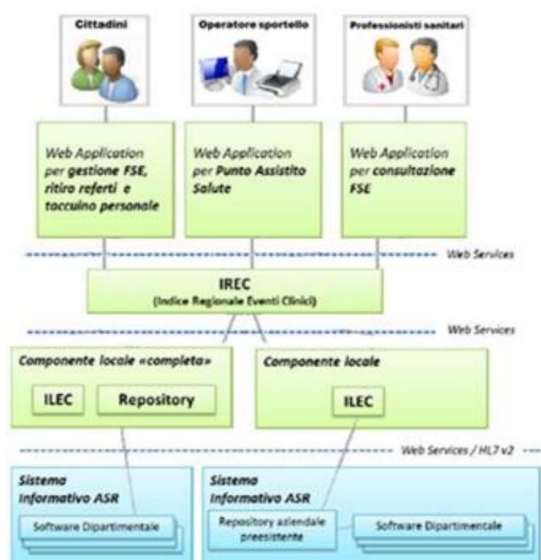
Cittadini

Operatore sportello

Professionisti sanitari

Web Application per gestione FSE, ritiro referti e taccuino personale

Web Application per Punto Assistito Salute

Web Application per consultazione FSE

Web Services

IREC
(Indice Regionale Eventi Clinici)

Web Services

Componente locale «completa»

ILEC

Repository

Componente locale

ILEC

Web Services / HL7 v2

Sistema Informativo ASR

Software Dipartimentale

Sistema Informativo ASR

Repository aziendale preesistente

Software Dipartimentale